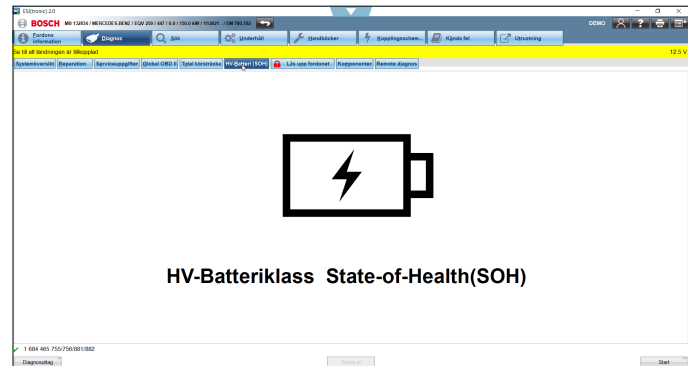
ESI[tronic] 2.0

BOSCH MB 132634 / MERCEDES BENZ / EQV 250 / 447 / 0.0 / 150.0 kW / 112021 .. / EM 780.702

DEMO

Fordons information | Diagnos | Sök | Underhåll | Handböcker | Kopplingsschem... | Kända fel | Utrustning

Se till att tändningen är tillkopplad

12.5 V

Systemöversikt | Reparation ... | Serviceuppgifter | Global OBD II | Total körsträcka | HV-Batteri (SOH) | Lås upp fordonet ... | Komponenter | Remote diagnos

HV-Batteriklass State-of-Health(SOH)

1 684 465 755/756/881/882

Diagnosutlag

Start